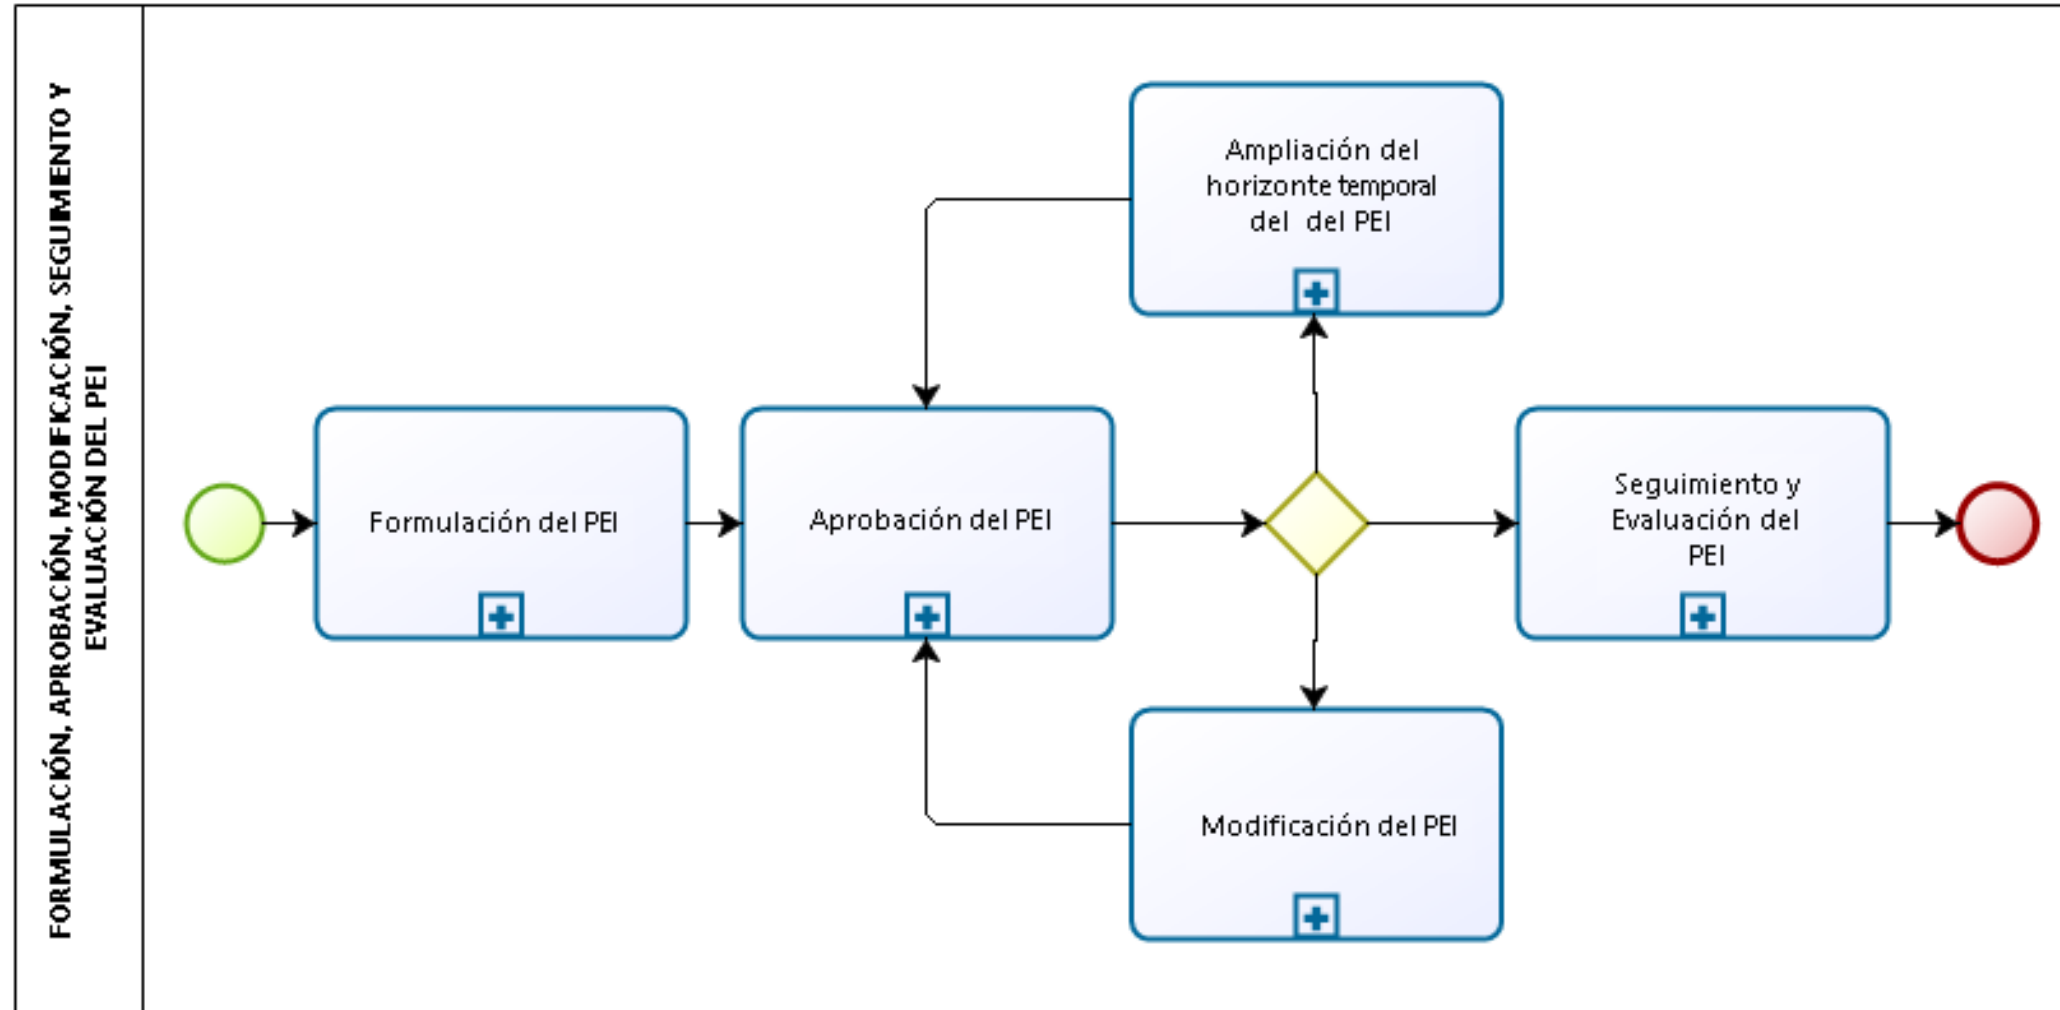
FORMULACIÓN, APROBACIÓN, MODIFICACIÓN, SEGUIMIENTO Y EVALUACIÓN DEL PEI

Ampliación del horizonte temporal del del PEI

Formulación del PEI

Aprobación del PEI

Seguimiento y Evaluación del PEI

Modificación del PEI